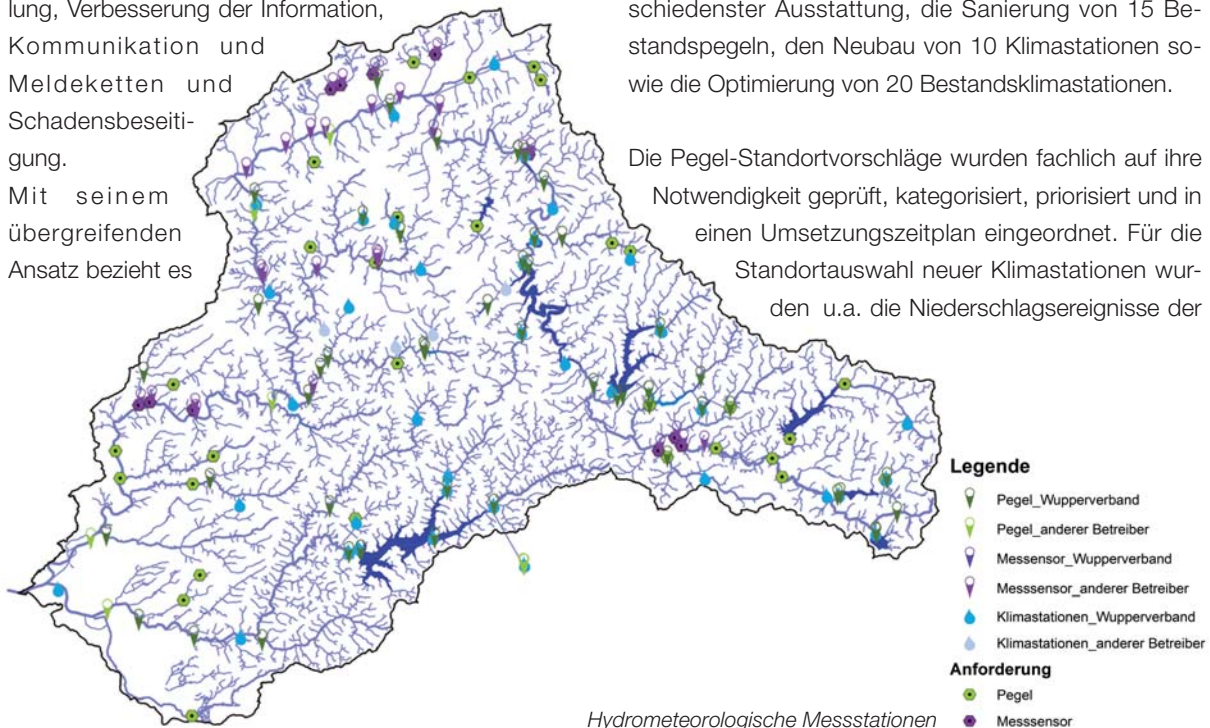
lung, Verbesserung der Information, Kommunikation und Meldeketten und Schadensbeseitigung.
Mit seinem übergreifenden Ansatz bezieht es

schiedenster Ausstattung, die Sanierung von 15 Bestandspegeln, den Neubau von 10 Klimastationen sowie die Optimierung von 20 Bestandsklimastationen.

Die Pegel-Standortvorschläge wurden fachlich auf ihre Notwendigkeit geprüft, kategorisiert, priorisiert und in einen Umsetzungszeitplan eingeordnet. Für die Standortauswahl neuer Klimastationen wurden u.a. die Niederschlagsereignisse der

Legende
Pegel_Wupperverband
Pegel_anderer Betreiber
Messensor_Wupperverband
Messsensor_anderer Betreiber
Klimastationen_Wupperverband
Klimastationen_anderer Betreiber
Anforderung
Pegel
Messsensor

Hydrometeorologische Messstationen